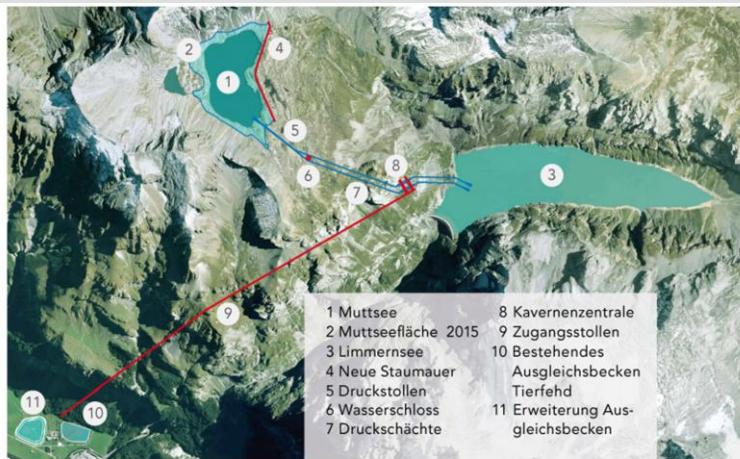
2
4
1
5
8
3
6
7
9
11
10

1 Muttsee
2 Muttseefläche 2015
3 Limmernsee
4 Neue Staumauer
5 Druckstollen
6 Wasserschloss
7 Druckschächte

8 Kavernenzentrale
9 Zugangsstollen
10 Bestehendes Ausgleichsbecken Tierfehd
11 Erweiterung Ausgleichsbecken